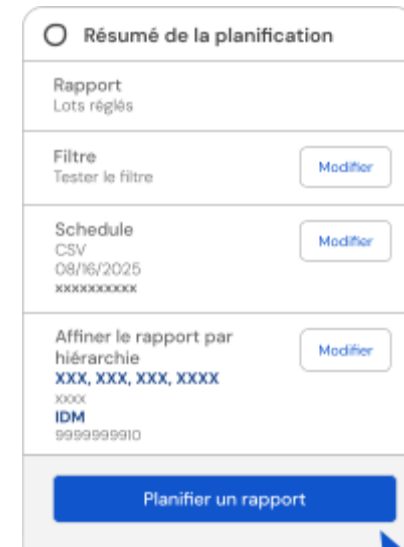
Résumé de la planification

Rapport
Lots réglés

Filtre
Tester le filtre
Modifier

Schedule
CSV
08/16/2025
xxxxxxxxxx
Modifier

Affiner le rapport par hiérarchie
XXX, XXX, XXX, XXXX
xxxx
IDM
9999999910
Modifier

Planifier un rapport